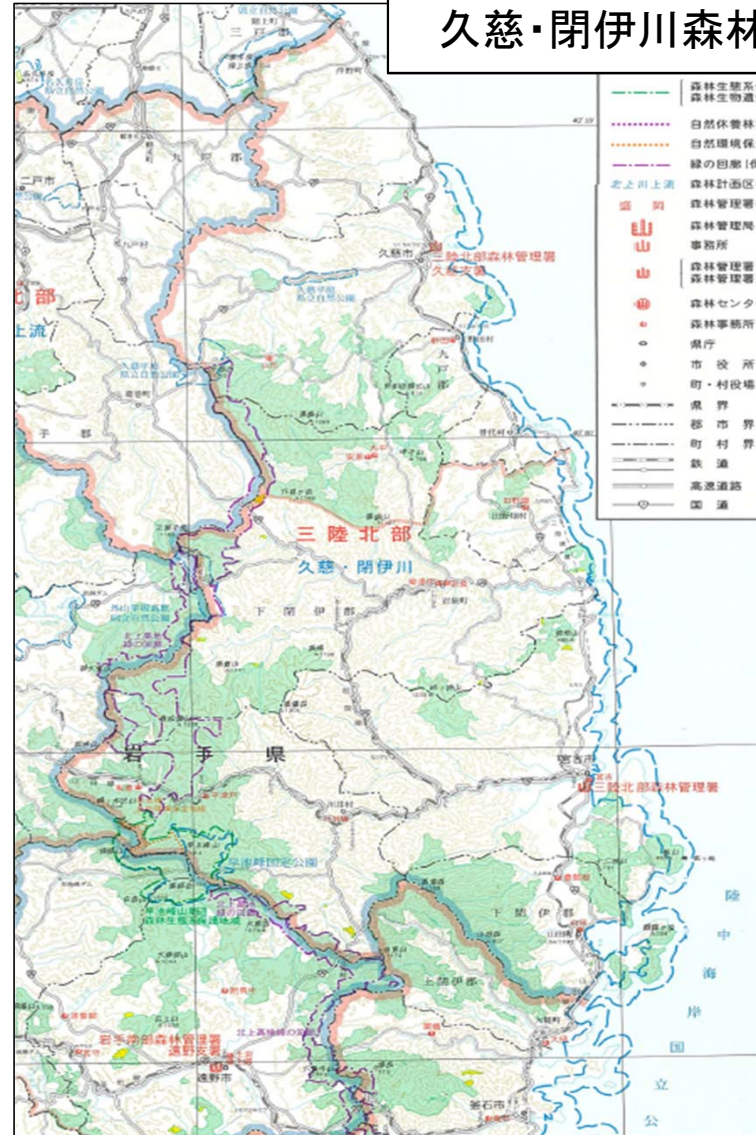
久慈・閉伊川森林

森林生態系
森林生物遺
自然休養林
自然環境保
緑の回廊
北上川上流 森林計画区
盛岡 森林管理署
森林管理局
事務所
森林管理署
森林管理署
森林センター
森林事務所
県庁
市役所
町・村役場
県界
郡市界
町村界
鉄道
高速道路
国道

三戸郡
二戸市
北部
上流
久慈市
三陸北部森林管理署
久慈支署
九戸郡
手郡
三陸北部
久慈・閉伊川
下閉伊郡
岩手県
宮古市
三陸北部森林管理署
早池峰国定公園
下閉伊郡
上閉伊郡
岩手南部森林管理署
遠野支署
遠野市
釜石市
陸
中
海
岸
国
立
公